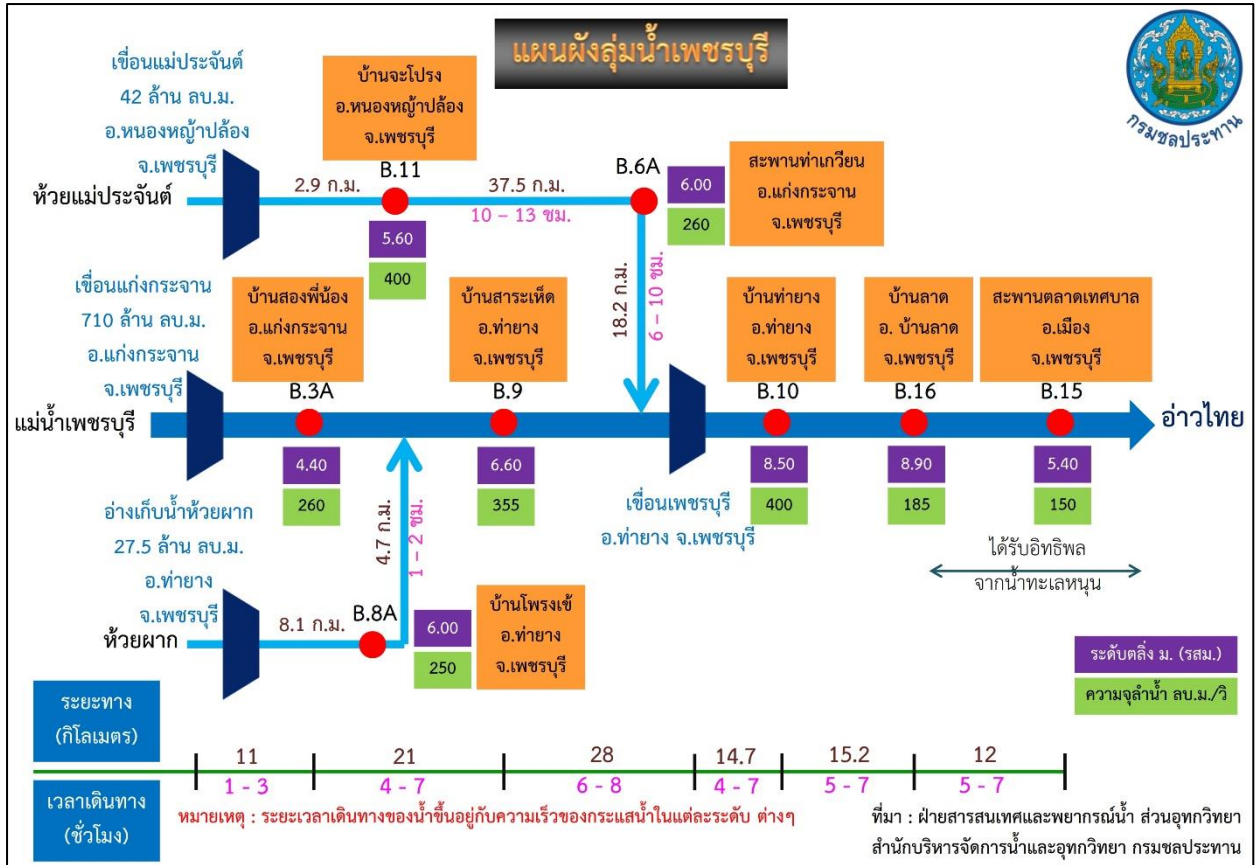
แผนผังลุ่มน้ำเพชรบุรี

กรมชลประทาน

เขื่อนแม่ประจันต์
42 ล้าน ลบ.ม.
อ.หนองหญ้าปล้อง
จ.เพชรบุรี

ห้วยแม่ประจันต์

บ้านจะโปรง
อ.หนองหญ้าปล้อง
จ.เพชรบุรี

2.9 ก.ม.
B.11
5.60
400

37.5 ก.ม.
10 – 13 ชม.

B.6A
6.00
260

สะพานท่าเกวียน
อ.แก่งกระจาน
จ.เพชรบุรี

18.2 ก.ม.
6 – 10 ชม.

เขื่อนแก่งกระจาน
710 ล้าน ลบ.ม.
อ.แก่งกระจาน
จ.เพชรบุรี

บ้านสองพี่น้อง
อ.แก่งกระจาน
จ.เพชรบุรี

บ้านสาระเห็ด
อ.ท่ายาง
จ.เพชรบุรี

บ้านท่ายาง
อ.ท่ายาง
จ.เพชรบุรี

บ้านลาด
อ. บ้านลาด
จ.เพชรบุรี

สะพานตลาดเทศบาล
อ.เมือง
จ.เพชรบุรี

แม่น้ำเพชรบุรี
B.3A
4.40
260
B.9
6.60
355
B.10
8.50
400
B.16
8.90
185
B.15
5.40
150
อ่าวไทย

เขื่อนเพชรบุรี
อ.ท่ายาง จ.เพชรบุรี

ได้รับอิทธิพล
จากน้ำทะเลหนุน

อ่างเก็บน้ำห้วยผาก
27.5 ล้าน ลบ.ม.
อ.ท่ายาง
จ.เพชรบุรี

ห้วยผาก
8.1 ก.ม.
B.8A
6.00
250

4.7 ก.ม.
1 – 2 ชม.

บ้านโพรงเข้
อ.ท่ายาง
จ.เพชรบุรี

ระดับตลิ่ง ม. (รสม.)
ความจุลำน้ำ ลบ.ม./วิ

ระยะทาง
(กิโลเมตร)

11
1 - 3
21
4 - 7
28
6 - 8
14.7
4 - 7
15.2
5 - 7
12
5 - 7

เวลาเดินทาง
(ชั่วโมง)

หมายเหตุ : ระยะเวลาเดินทางของน้ำขึ้นอยู่กับความเร็วของกระแสน้ำในแต่ละระดับ ต่างๆ

ที่มา : ฝ่ายสารสนเทศและพยากรณ์น้ำ ส่วนอุทกวิทยา
สำนักบริหารจัดการน้ำและอุทกวิทยา กรมชลประทาน